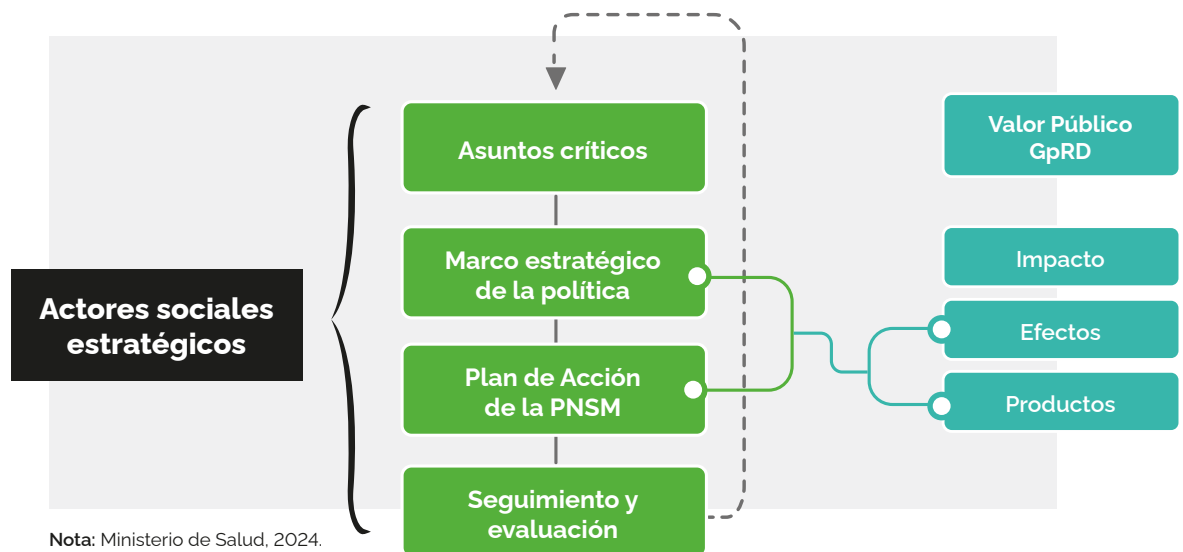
Actores sociales estratégicos

Asuntos críticos

Marco estratégico de la política

Plan de Acción de la PNSM

Seguimiento y evaluación

Valor Público GpRD

Impacto

Efectos

Productos

**Nota:** Ministerio de Salud, 2024.